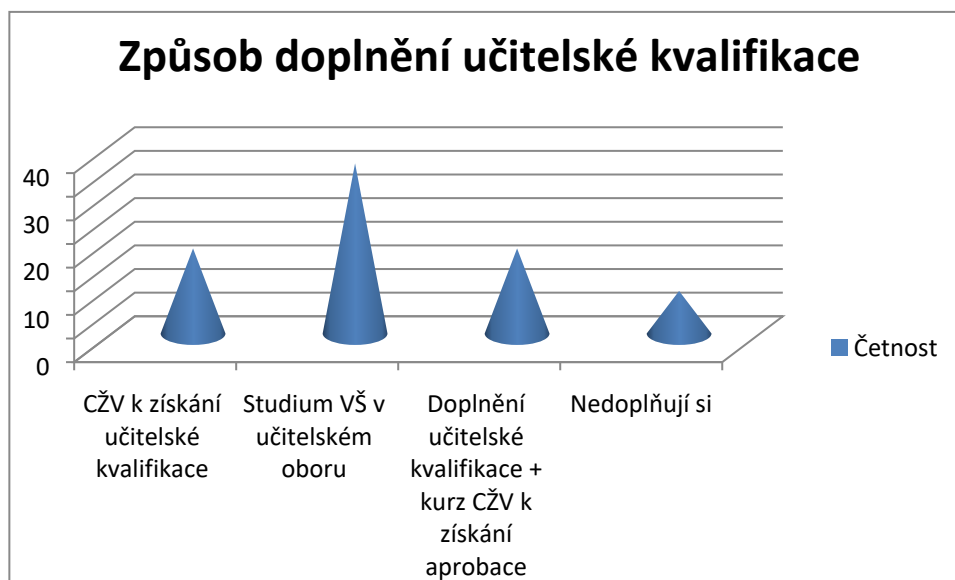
Způsob doplnění učitelské kvalifikace

40
30
20
10
0

CŽV k získání učitelské kvalifikace

Studium VŠ v učitelském oboru

Doplnění učitelské kvalifikace + kurz CŽV k získání aprobace

Nedoplňují si

Četnost